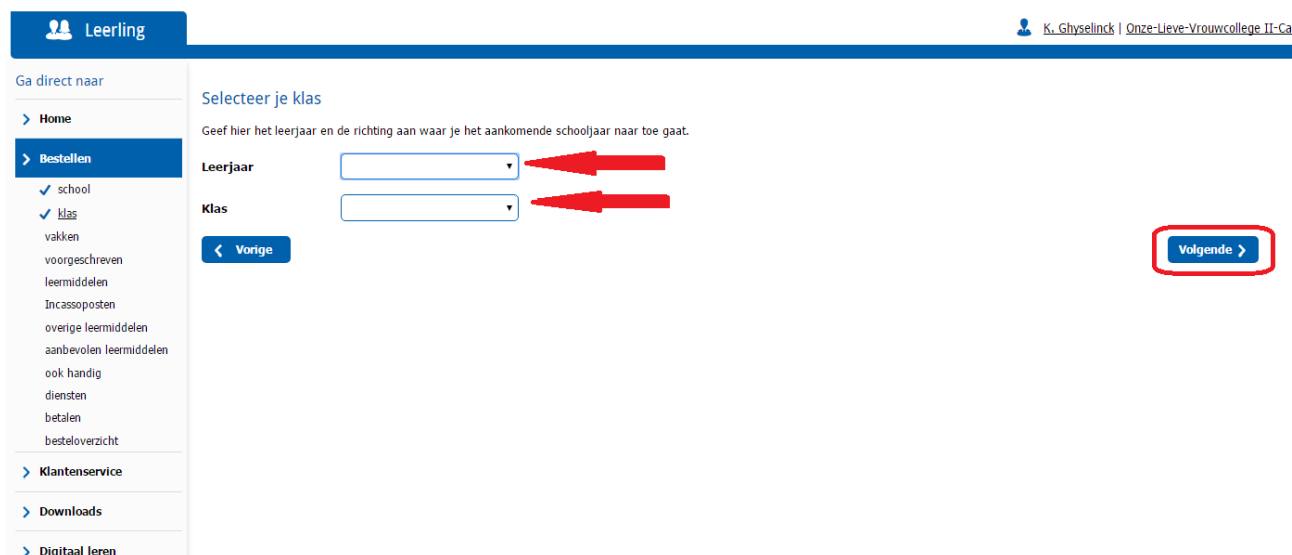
Leerling

K. Ghyselinck | Onze-Lieve-Vrouwcollege II-Ca

Ga direct naar

Home

Bestellen

school

klas

vakken

voorgeschreven

leermiddelen

Incassoposten

overige leermiddelen

aanbevolen leermiddelen

ook handig

diensten

betalen

besteloverzicht

Klantenservice

Downloads

Digitaal leren

Selecteer je klas

Geef hier het leerjaar en de richting aan waar je het aankomende schooljaar naar toe gaat.

Leerjaar

Klas

Vorige

Volgende